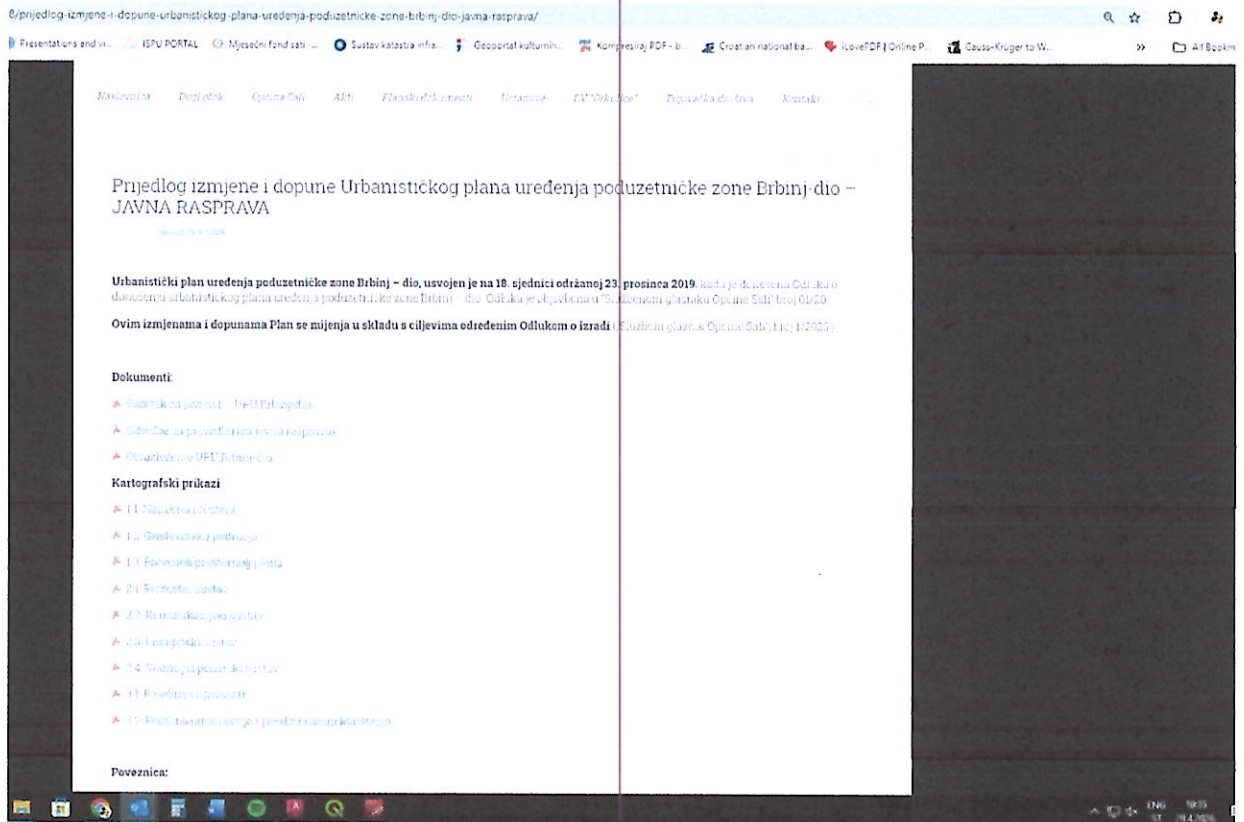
8/prijedlog-izmjene-i-dopune-urbanistickog-plana-uredenja-poduzetnicke-zone-brbinj-dio-javna-rasprava/

Presentations and vi... ISPU PORTAL Mjesečni fond sati ... Sustav katastra infra... Geoportal kulturnih... Komprimiraj PDF – b... Croatian national ba... iLovePDF | Online P... Gauss-Krüger to W... All Bookm

Naslovnica Dugi otok Općina Sali Akti Planski dokumenti Ustanove TV "Dokolice" Turistička društva Kontakt

Prijedlog izmjene i dopune Urbanističkog plana uređenja poduzetničke zone Brbinj-dio – JAVNA RASPRAVA

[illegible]

Urbanistički plan uređenja poduzetničke zone Brbinj – dio, usvojen je na 18. sjednici održanoj 23. prosinca 2019. kada je donesena Odluka o donošenju urbanističkog plana uređenja poduzetničke zone Brbinj – dio. Odluka je objavljena u "Službenom glasniku Općine Sali" broj 01/20.

Ovim izmjenama i dopunama Plan se mijenja u skladu s ciljevima određenim Odlukom o izradi ("Službeni glasnik Općine Sali", broj 1/2023).

Dokumenti:

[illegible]

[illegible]

Obrazloženje UPU Brbinj-dio

Kartografski prikazi:

1.1. Namjena prostora

1.2. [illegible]

1.3. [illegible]

2.1. Prometni sustav

2.2. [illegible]

2.3. Energetski sustav

2.4. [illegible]

3.1. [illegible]

3.2. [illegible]

Poveznica:

ENG 19:35